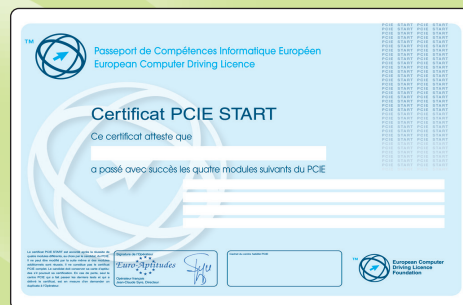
TM

Passeport de Compétences Informatique Européen
European Computer Driving Licence

PCIE START PCIE START
PCIE START PCIE START
PCIE START PCIE START
PCIE START PCIE START
PCIE START PCIE START
PCIE START PCIE START
PCIE START PCIE START
PCIE START PCIE START

Certificat PCIE START

Ce certificat atteste que

a passé avec succès les quatre modules suivants du PCIE

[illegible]

Signature de l'Opérateur

Euro-Aptitudes

Opérateur français
Jean-Claude Sam, Directeur

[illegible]

TM

European Computer Driving Licence Foundation